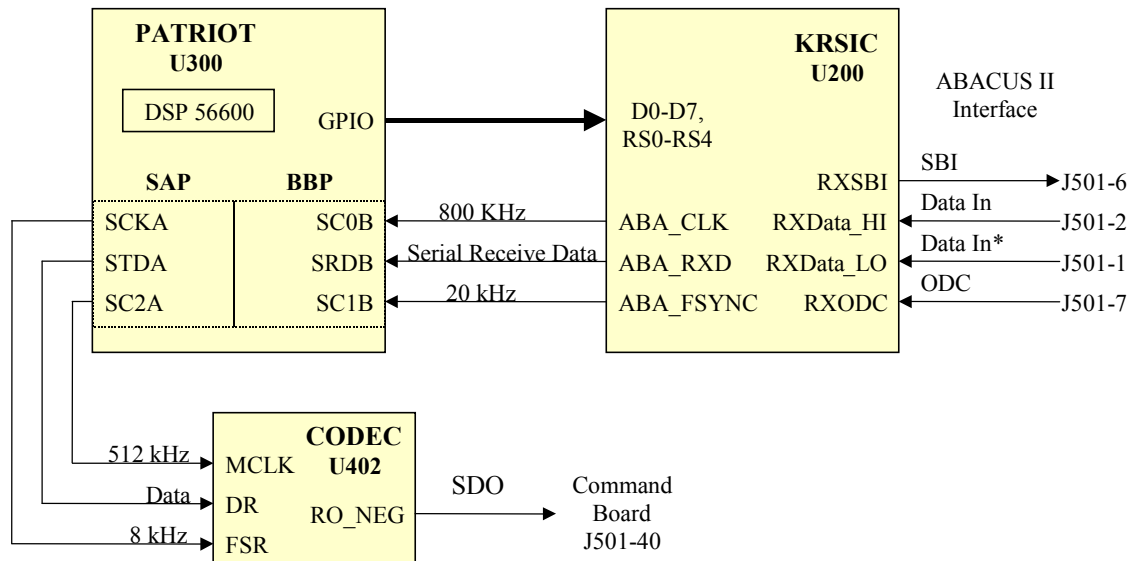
PATRIOT
U300

DSP 56600

GPIO

SAP

BBP

SCKA

SC0B

STDA

SRDB

SC2A

SC1B

KRSIC
U200

ABACUS II Interface

D0-D7, RS0-RS4

RXSBI

SBI

J501-6

800 KHz

ABA_CLK

RXData_HI

Data In

J501-2

Serial Receive Data

ABA_RXD

RXData_LO

Data In*

J501-1

20 kHz

ABA_FSYNC

RXODC

ODC

J501-7

CODEC
U402

512 kHz

MCLK

Data

DR

RO_NEG

SDO

Command Board J501-40

8 kHz

FSR